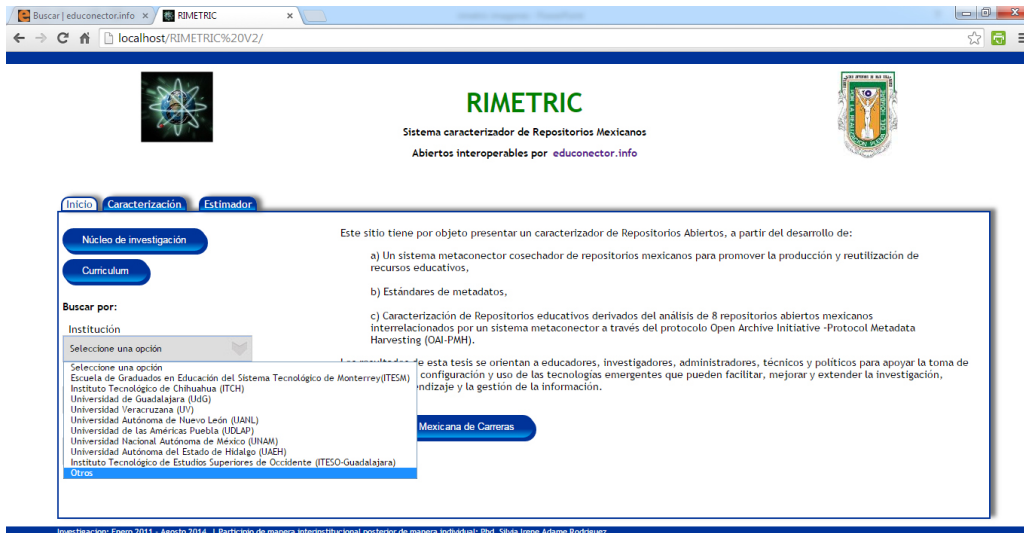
Buscar | educonector.info ×
RIMETRIC ×

localhost/RIMETRIC%20V2/

RIMETRIC

Sistema caracterizador de Repositorios Mexicanos

Abiertos interoperables por educonector.info

Inicio Caracterización Estimador

Núcleo de investigación

Curriculum

Buscar por:

Institución

Seleccione una opción

Seleccione una opción
Escuela de Graduados en Educación del Sistema Tecnológico de Monterrey(ITESM)
Instituto Tecnológico de Chihuahua (ITCH)
Universidad de Guadalajara (UdG)
Universidad Veracruzana (UV)
Universidad Autónoma de Nuevo León (UANL)
Universidad de las Américas Puebla (UDLAP)
Universidad Nacional Autónoma de México (UNAM)
Universidad Autónoma del Estado de Hidalgo (UAEH)
Instituto Tecnológico de Estudios Superiores de Occidente (ITESO-Guadalajara)
Otros

Este sitio tiene por objeto presentar un caracterizador de Repositorios Abiertos, a partir del desarrollo de:

a) Un sistema metaconector cosechador de repositorios mexicanos para promover la producción y reutilización de recursos educativos,

b) Estándares de metadatos,

c) Caracterización de Repositorios educativos derivados del análisis de 8 repositorios abiertos mexicanos interrelacionados por un sistema metaconector a través del protocolo Open Archive Initiative -Protocol Metadata Harvesting (OAI-PMH).

Los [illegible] de esta tesis se orientan a educadores, investigadores, administradores, técnicos y políticos para apoyar la toma de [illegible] configuración y uso de las tecnologías emergentes que pueden facilitar, mejorar y extender la investigación, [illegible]ndizaje y la gestión de la información.

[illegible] Mexicana de Carreras

Investigación: Enero 2011 - Agosto 2014 | Participio de manera interinstitucional posterior de manera individual: Phd. Silvia Irene Adame Rodríguez